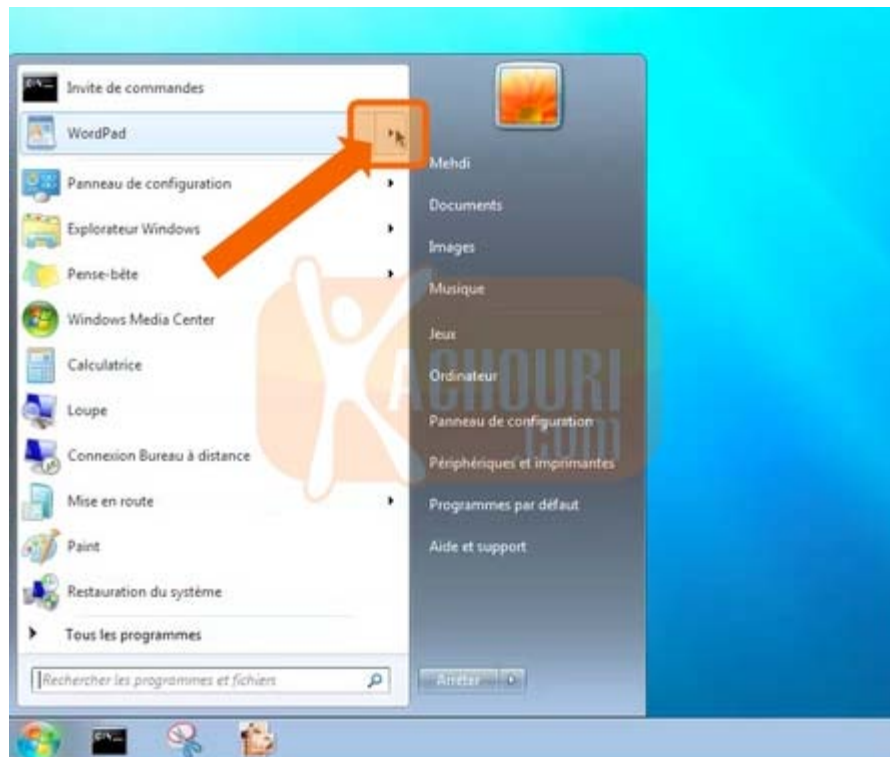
Invite de commandes
WordPad
Panneau de configuration
Explorateur Windows
Pense-bête
Windows Media Center
Calculatrice
Loupe
Connexion Bureau à distance
Mise en route
Paint
Restauration du système
Tous les programmes
Rechercher les programmes et fichiers

Mehdi
Documents
Images
Musique
Jeux
Ordinateur
Panneau de configuration
Périphériques et imprimantes
Programmes par défaut
Aide et support
Arrêter

ACHOURI .com